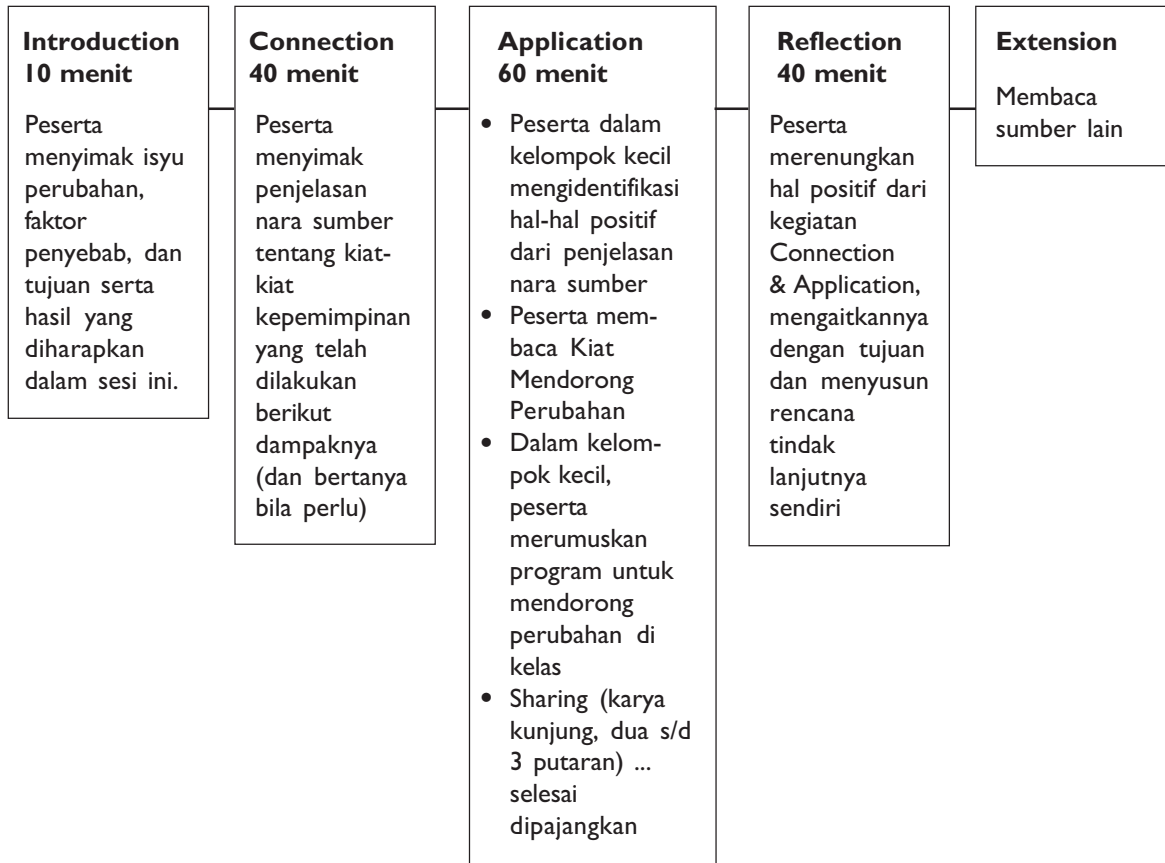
Introduction
10 menit

Peserta menyimak isyu perubahan, faktor penyebab, dan tujuan serta hasil yang diharapkan dalam sesi ini.

Connection
40 menit

Peserta menyimak penjelasan nara sumber tentang kiat-kiat kepemimpinan yang telah dilakukan berikut dampaknya (dan bertanya bila perlu)

Application
60 menit

• Peserta dalam kelompok kecil mengidentifikasi hal-hal positif dari penjelasan nara sumber
• Peserta membaca Kiat Mendorong Perubahan
• Dalam kelompok kecil, peserta merumuskan program untuk mendorong perubahan di kelas
• Sharing (karya kunjung, dua s/d 3 putaran) ... selesai dipajangkan

Reflection
40 menit

Peserta merenungkan hal positif dari kegiatan Connection & Application, mengaitkannya dengan tujuan dan menyusun rencana tindak lanjutnya sendiri

Extension

Membaca sumber lain